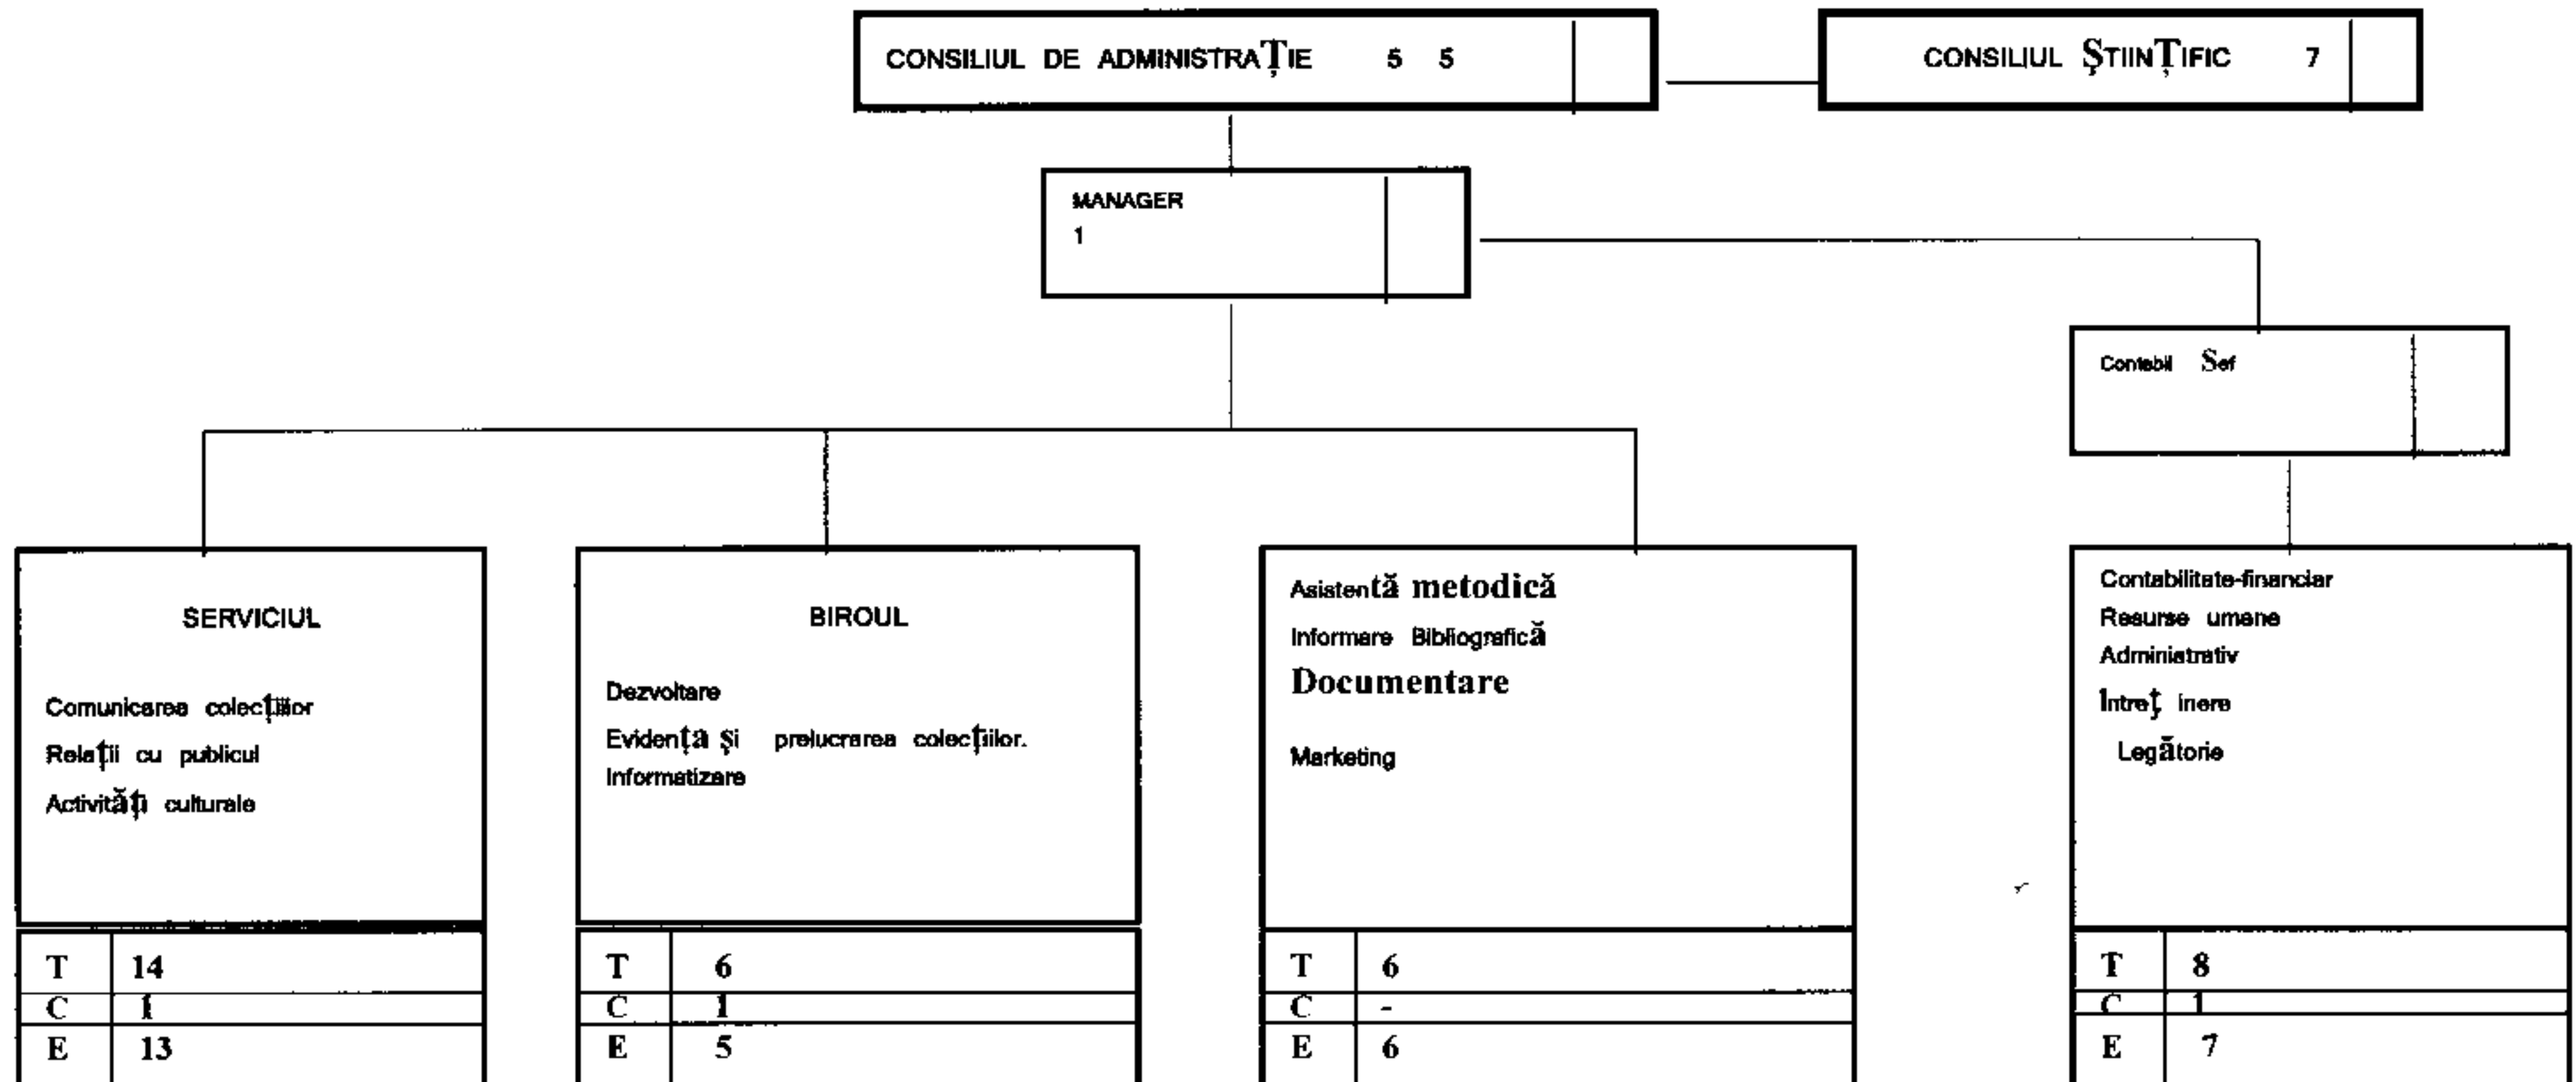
CONSILIUL DE ADMINISTRAȚIE 5 5

CONSILIUL ȘTIINȚIFIC 7

MANAGER
1

Contabil Șef

SERVICIUL

Comunicarea colecțiilor
Relații cu publicul
Activități culturale

| T | 14 |
|---|---|
| C | 1 |
| E | 13 |

BIROUL

Dezvoltare
Evidența și prelucrarea colecțiilor.
Informatizare

| T | 6 |
|---|---|
| C | 1 |
| E | 5 |

Asistență metodică
Informare Bibliografică
Documentare

Marketing

| T | 6 |
|---|---|
| C | - |
| E | 6 |

Contabilitate-financiar
Resurse umane
Administrativ
Întreț inere
Legătorie

| T | 8 |
|---|---|
| C | 1 |
| E | 7 |